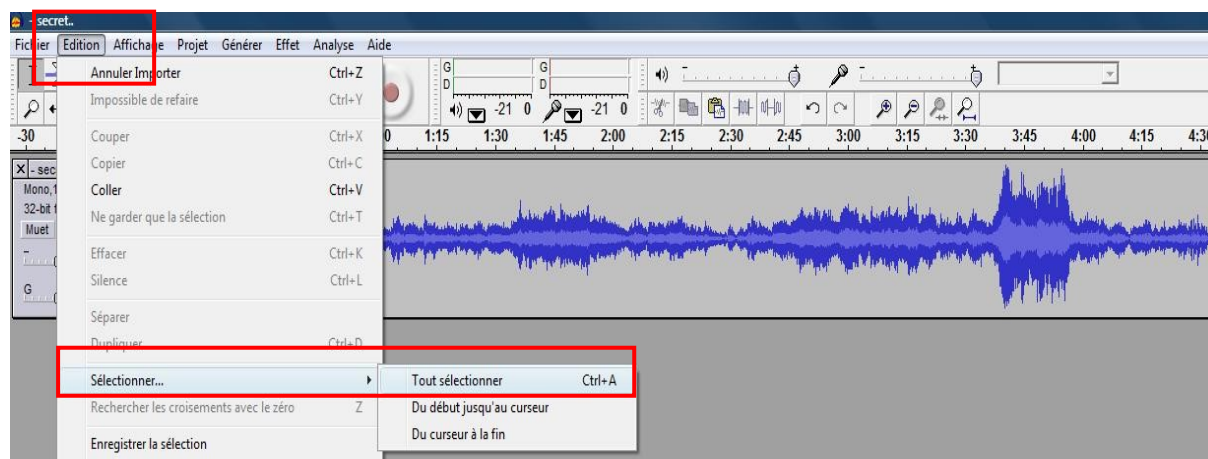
- secret..

Fichier Edition Affichage Projet Générer Effet Analyse Aide

Annuler Importer Ctrl+Z
Impossible de refaire Ctrl+Y
Couper Ctrl+X
Copier Ctrl+C
Coller Ctrl+V
Ne garder que la sélection Ctrl+T
Effacer Ctrl+K
Silence Ctrl+L
Séparer
Dupliquer Ctrl+D
Sélectionner...
Rechercher les croisements avec le zéro Z
Enregistrer la sélection

Tout sélectionner Ctrl+A
Du début jusqu'au curseur
Du curseur à la fin

G
D
G
D
-21 0
-21 0

-30 0 1:15 1:30 1:45 2:00 2:15 2:30 2:45 3:00 3:15 3:30 3:45 4:00 4:15 4:3

X - sec
Mono,1
32-bit
Muet
G